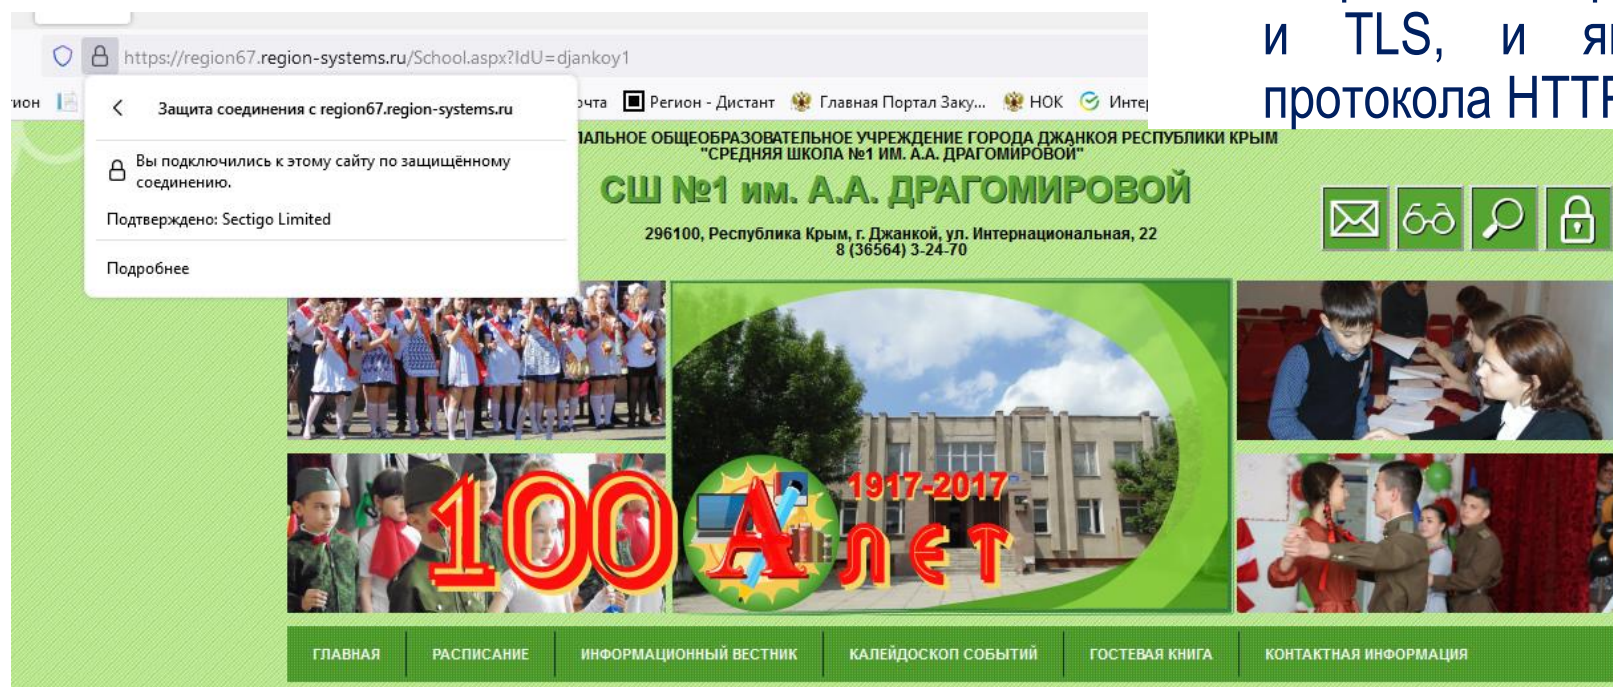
и TLS, и я
протокола HTTP

https://region67.region-systems.ru/School.aspx?IdU=djankoy1

ион

Защита соединения с region67.region-systems.ru

Вы подключились к этому сайту по защищённому соединению.

Подтверждено: Sectigo Limited

Подробнее

очта Регион - Дистант Главная Портал Заку... НОК Инте

АЛЬНОЕ ОБЩЕОБРАЗОВАТЕЛЬНОЕ УЧРЕЖДЕНИЕ ГОРОДА ДЖАНКОЯ РЕСПУБЛИКИ КРЫМ "СРЕДНЯЯ ШКОЛА №1 ИМ. А.А. ДРАГОМИРОВОЙ"

СШ №1 им. А.А. ДРАГОМИРОВОЙ

296100, Республика Крым, г. Джанкой, ул. Интернациональная, 22
8 (36564) 3-24-70

100 лет 1917-2017

ГЛАВНАЯ | РАСПИСАНИЕ | ИНФОРМАЦИОННЫЙ ВЕСТНИК | КАЛЕЙДОСКОП СОБЫТИЙ | ГОСТЕВАЯ КНИГА | КОНТАКТНАЯ ИНФОРМАЦИЯ